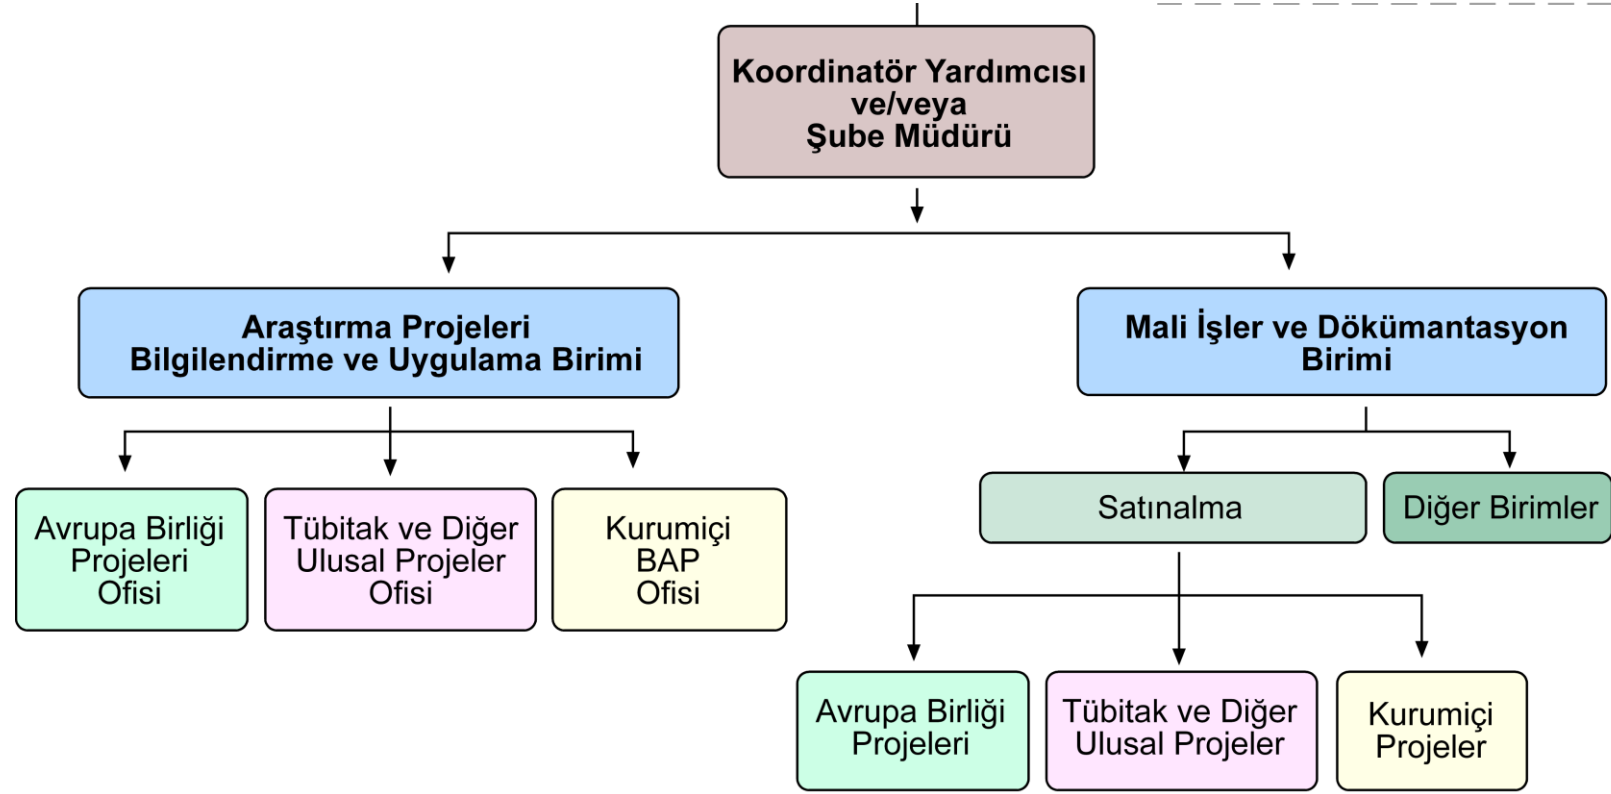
Koordinatör Yardımcısı ve/veya Şube Müdürü

Araştırma Projeleri Bilgilendirme ve Uygulama Birimi

Mali İşler ve Dökümantasyon Birimi

Avrupa Birliği Projeleri Ofisi

Tübitak ve Diğer Ulusal Projeler Ofisi

Kurumiçi BAP Ofisi

Satınalma

Diğer Birimler

Avrupa Birliği Projeleri

Tübitak ve Diğer Ulusal Projeler

Kurumiçi Projeler